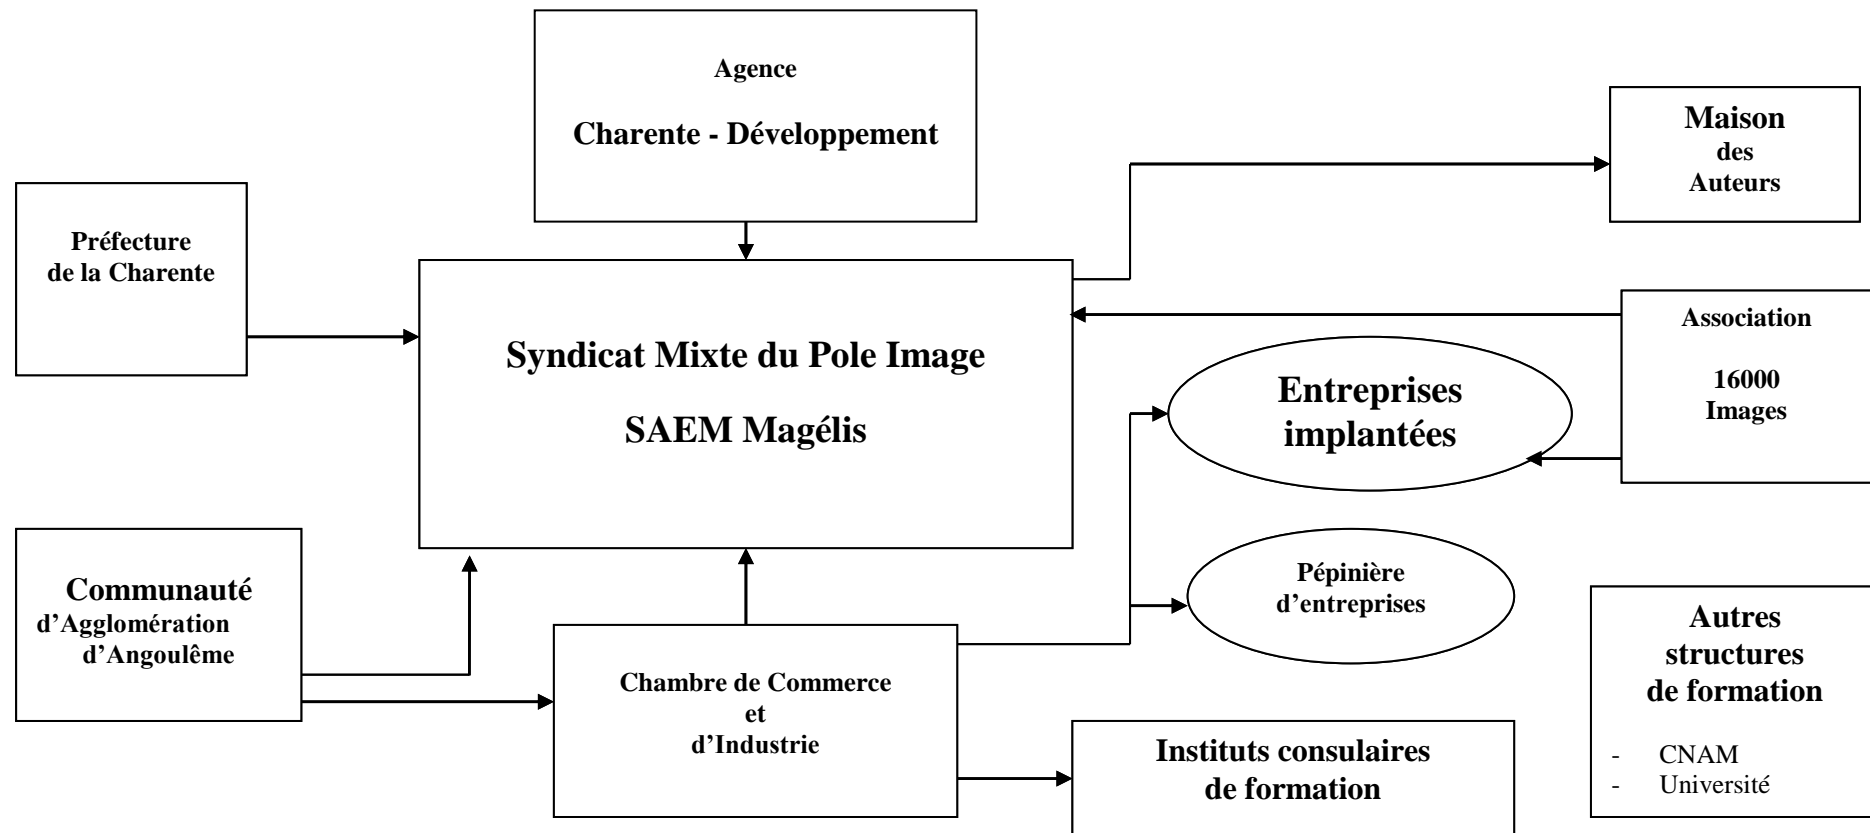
Agence
Charente - Développement

Maison
des
Auteurs

Préfecture
de la Charente

Syndicat Mixte du Pole Image
SAEM Magélis

Association
16000
Images

Entreprises
implantées

Communauté
d'Agglomération
d'Angoulême

Pépinière
d'entreprises

Chambre de Commerce
et
d'Industrie

Autres
structures
de formation
- CNAM
- Université

Instituts consulaires
de formation